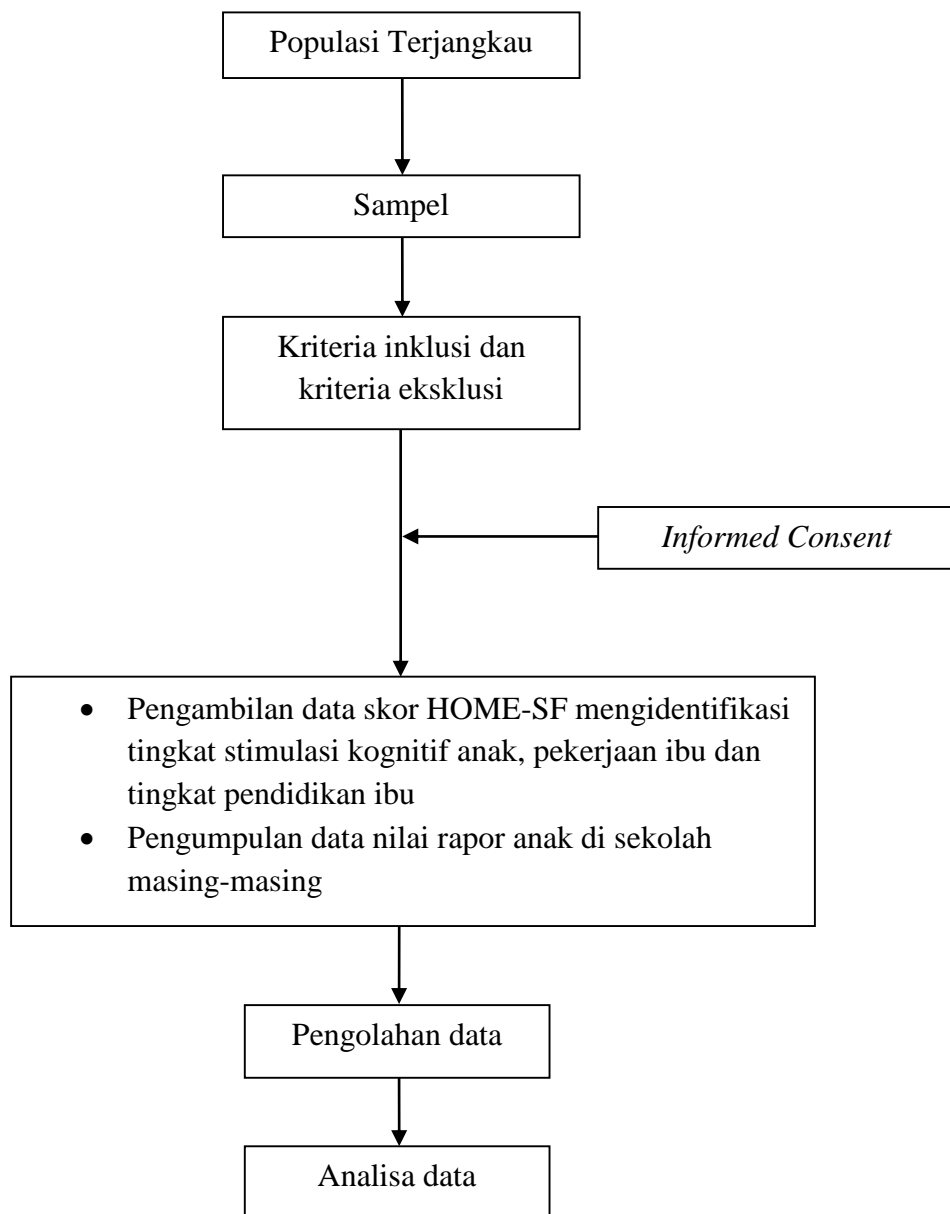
Populasi Terjangkau

Sampel

Kriteria inklusi dan kriteria eksklusi

Informed Consent

- Pengambilan data skor HOME-SF mengidentifikasi tingkat stimulasi kognitif anak, pekerjaan ibu dan tingkat pendidikan ibu
- Pengumpulan data nilai rapor anak di sekolah masing-masing

Pengolahan data

Analisa data